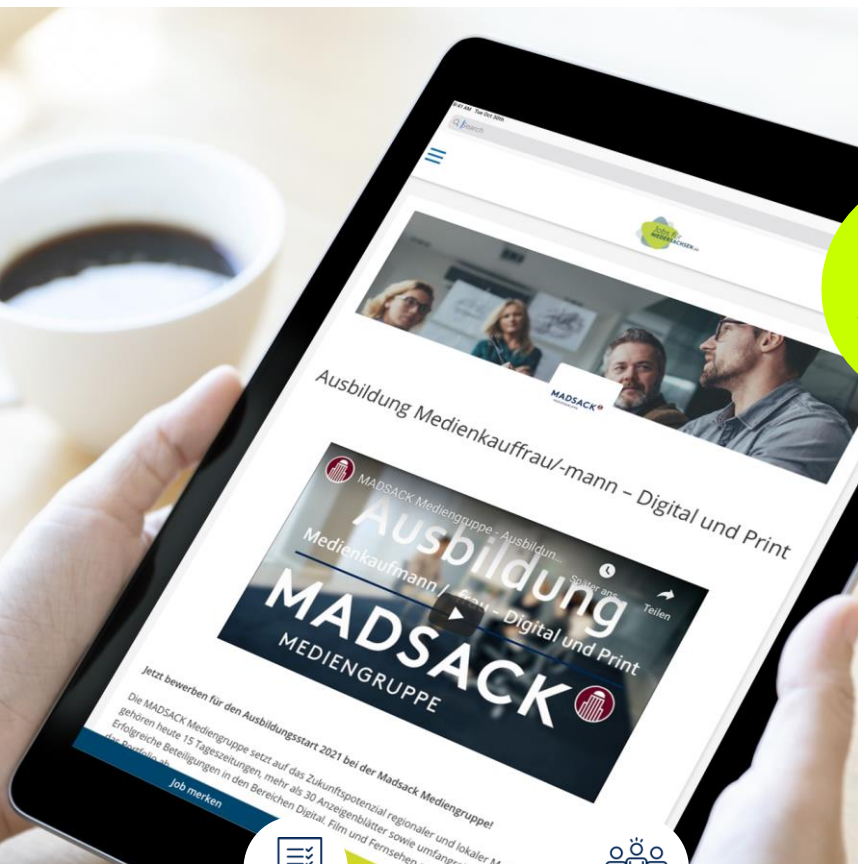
9:41 AM Tue Oct 30th

Search

Jobs in Niedersachsen.de

MADSACK

Ausbildung Medienkauffrau/-mann – Digital und Print

MADSACK Mediengruppe - Ausbildun...

Später ans...

Teilen

Ausbildung

Medienkaufmann / -frau - Digital und Print

MADSACK

MEDIENGRUPPE

Jetzt bewerben für den Ausbildungsstart 2021 bei der Madsack Mediengruppe!

Die MADSACK Mediengruppe setzt auf das Zukunftspotenzial regionaler und lokaler M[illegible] gehören heute 15 Tageszeitungen, mehr als 30 Anzeigenblätter sowie umfangr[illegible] Erfolgreiche Beteiligungen in den Bereichen Digital, Film und Fernsehen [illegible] das Portfolio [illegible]

Job merken